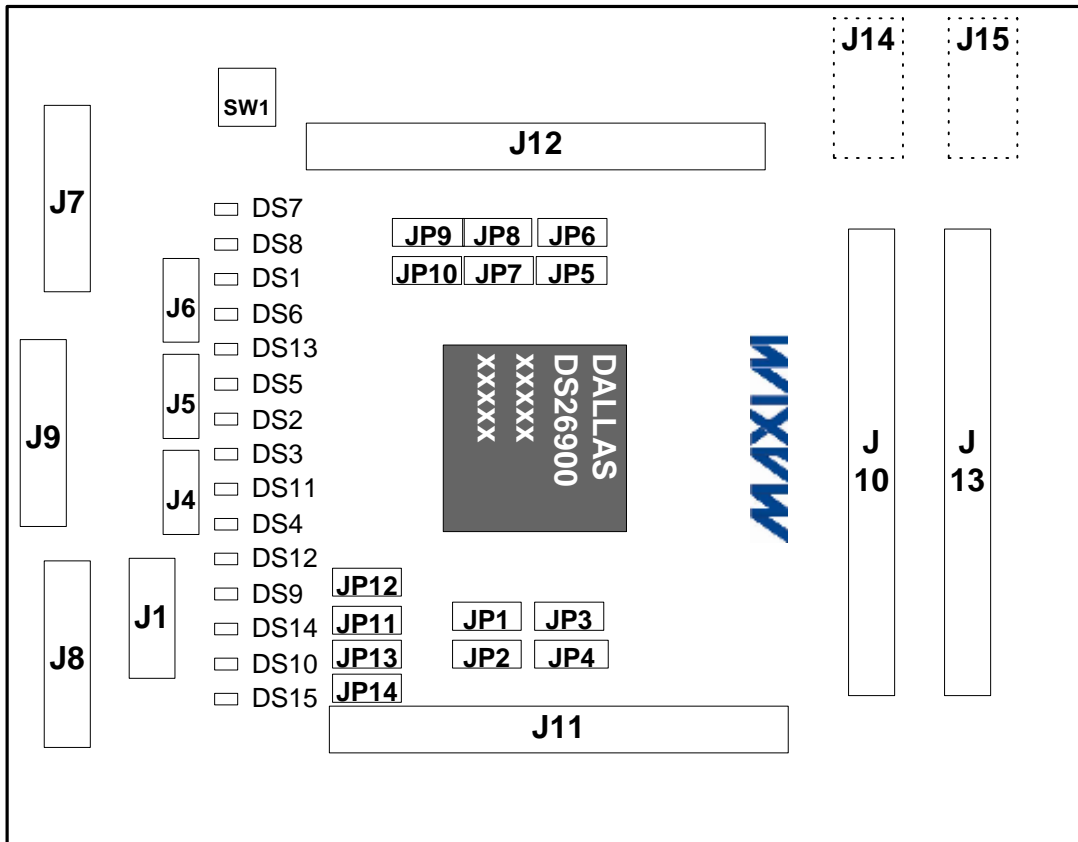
J14
J15
SW1
J12
J7
DS7
DS8
DS1
DS6
DS13
DS5
DS2
DS3
DS11
DS4
DS12
DS9
DS14
DS10
DS15
JP9
JP8
JP6
JP10
JP7
JP5
J6
J5
J4
J9
J1
J8
DALLAS
DS26900
xxxxx
xxxxx
MAXIM
J 10
J 13
JP12
JP11
JP13
JP14
JP1
JP3
JP2
JP4
J11